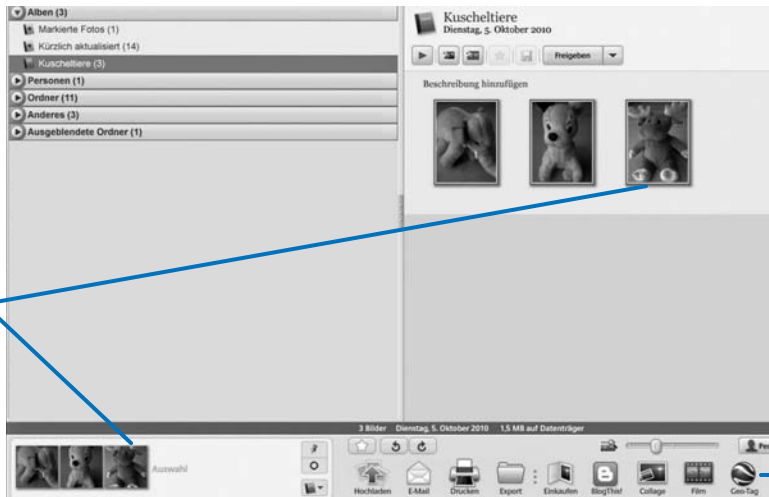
Alben (3)
Markierte Fotos (1)
Kürzlich aktualisiert (14)
Kuscheltiere (3)
Personen (1)
Ordner (11)
Anderes (3)
Ausgeblendete Ordner (1)

Kuscheltiere
Dienstag, 5. Oktober 2010

Freigeben

Beschreibung hinzufügen

3 Bilder Dienstag, 5. Oktober 2010 1,5 MB auf Datenträger

Auswahl

Pe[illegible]

Hochladen E-Mail Drucken Export Einkaufen BlogThis! Collage Film Geo-Tag